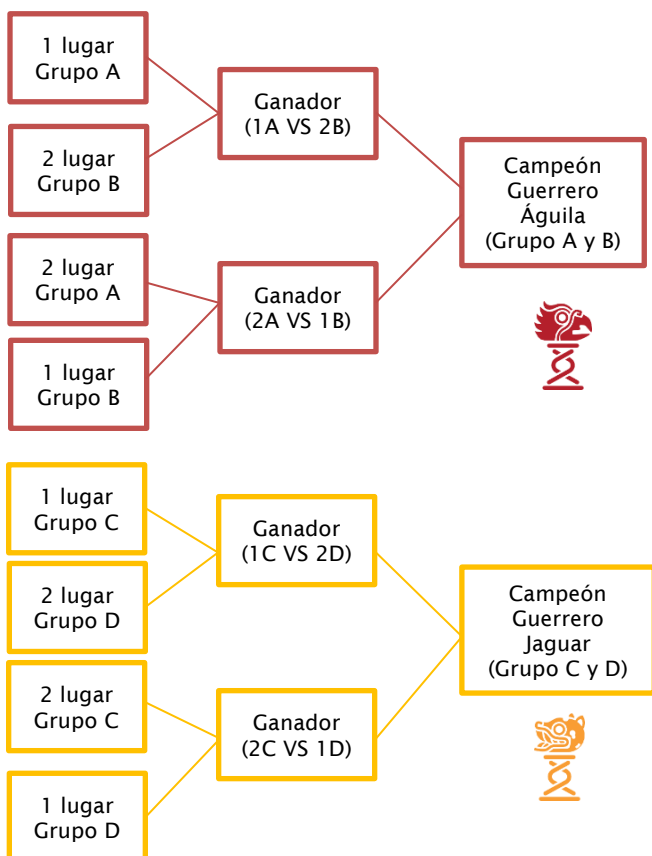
1 lugar
Grupo A

2 lugar
Grupo B

Ganador
(1A VS 2B)

2 lugar
Grupo A

1 lugar
Grupo B

Ganador
(2A VS 1B)

Campeón
Guerrero
Águila
(Grupo A y B)

1 lugar
Grupo C

2 lugar
Grupo D

Ganador
(1C VS 2D)

2 lugar
Grupo C

1 lugar
Grupo D

Ganador
(2C VS 1D)

Campeón
Guerrero
Jaguar
(Grupo C y D)